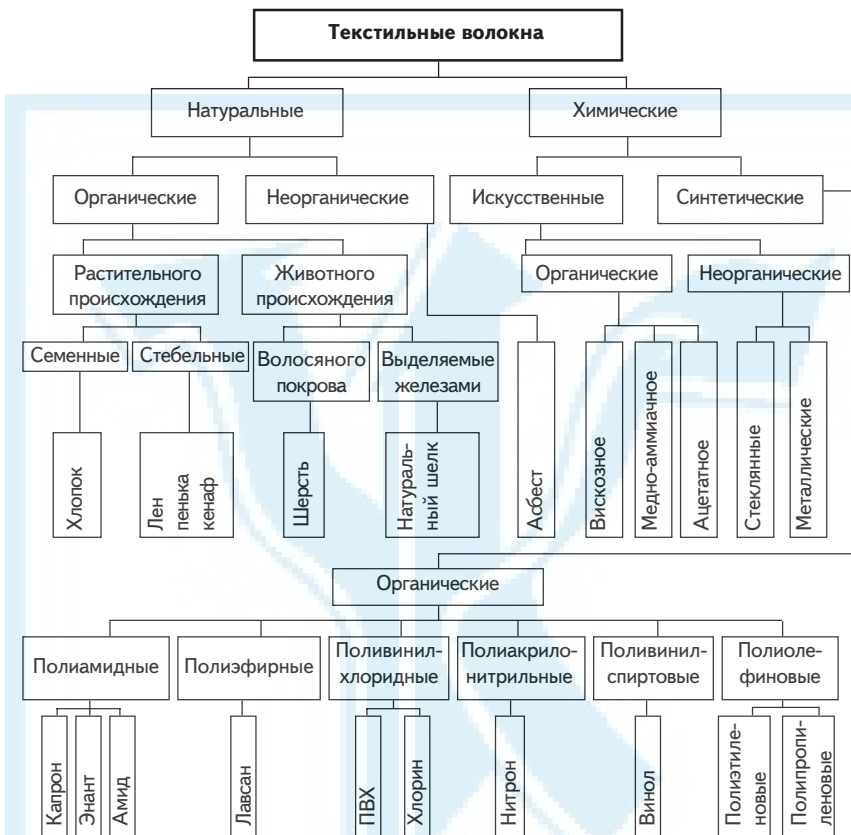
Текстильные волокна

Натуральные

Химические

Органические

Неорганические

Искусственные

Синтетические

Растительного происхождения

Животного происхождения

Органические

Неорганические

Семенные

Стебельные

Волосяного покрова

Выделяемые железами

Хлопок

Лен пенька кенаф

Шерсть

Натуральный шелк

Асбест

Вискозное

Медно-аммиачное

Ацетатное

Стеклянные

Металлические

Органические

Полиамидные

Полиэфирные

Поливинилхлоридные

Полиакрилонитрильные

Поливинилспиртовые

Полиолефиновые

Капрон

Энант

Амид

Лавсан

ПВХ

Хлорин

Нитрон

Винол

Полиэтиленовые

Полипропиленовые